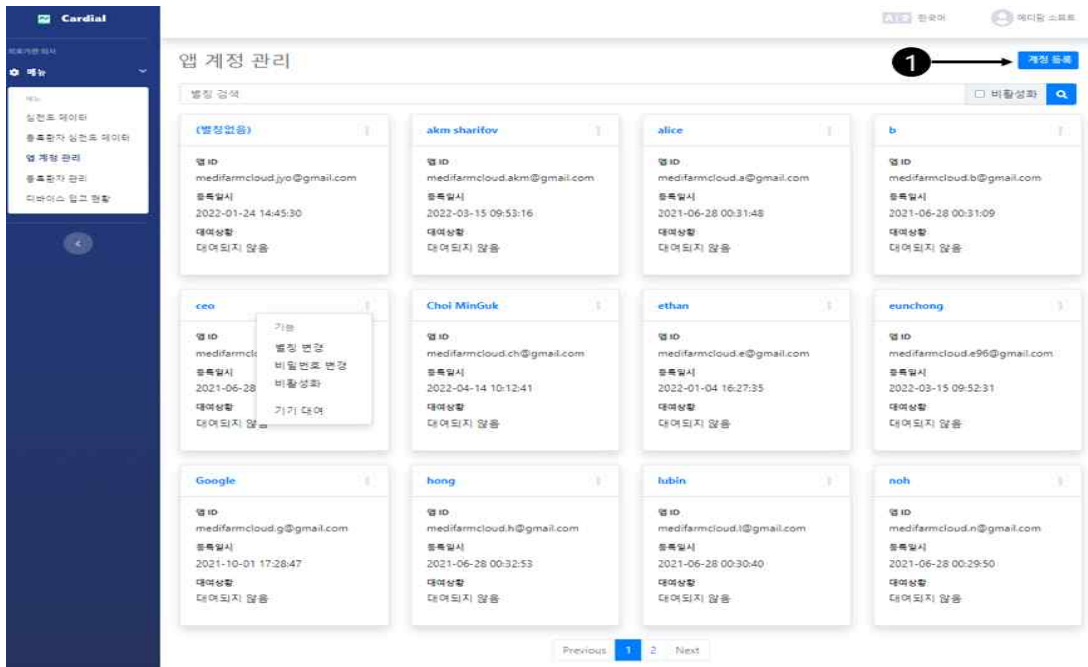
Cardial

의료기관 회사

메뉴

메뉴
심전도 데이터
등록환자 심전도 데이터
앱 계정 관리
등록환자 관리
디바이스 업그 현황

한국어
메디팜 소프트

앱 계정 관리

1

계정 등록

별칭 검색

비활성화

(별칭없음)
앱 ID
medifarmcloud.jyo@gmail.com
등록일시
2022-01-24 14:45:30
대여상황
대여되지 않음

akm sharifov
앱 ID
medifarmcloud.akm@gmail.com
등록일시
2022-03-15 09:53:16
대여상황
대여되지 않음

alice
앱 ID
medifarmcloud.a@gmail.com
등록일시
2021-06-28 00:31:48
대여상황
대여되지 않음

b
앱 ID
medifarmcloud.b@gmail.com
등록일시
2021-06-28 00:31:09
대여상황
대여되지 않음

ceo
앱 ID
medifarmcl
등록일시
2021-06-28
대여상황
대여되지 않음

기능
별칭 변경
비밀번호 변경
비활성화
기기 대여

Choi MinGuk
앱 ID
medifarmcloud.ch@gmail.com
등록일시
2022-04-14 10:12:41
대여상황
대여되지 않음

ethan
앱 ID
medifarmcloud.e@gmail.com
등록일시
2022-01-04 16:27:35
대여상황
대여되지 않음

eunchong
앱 ID
medifarmcloud.e96@gmail.com
등록일시
2022-03-15 09:52:31
대여상황
대여되지 않음

Google
앱 ID
medifarmcloud.g@gmail.com
등록일시
2021-10-01 17:28:47
대여상황
대여되지 않음

hong
앱 ID
medifarmcloud.h@gmail.com
등록일시
2021-06-28 00:32:53
대여상황
대여되지 않음

lubin
앱 ID
medifarmcloud.l@gmail.com
등록일시
2021-06-28 00:30:40
대여상황
대여되지 않음

noh
앱 ID
medifarmcloud.n@gmail.com
등록일시
2021-06-28 00:29:50
대여상황
대여되지 않음

Previous 1 2 Next